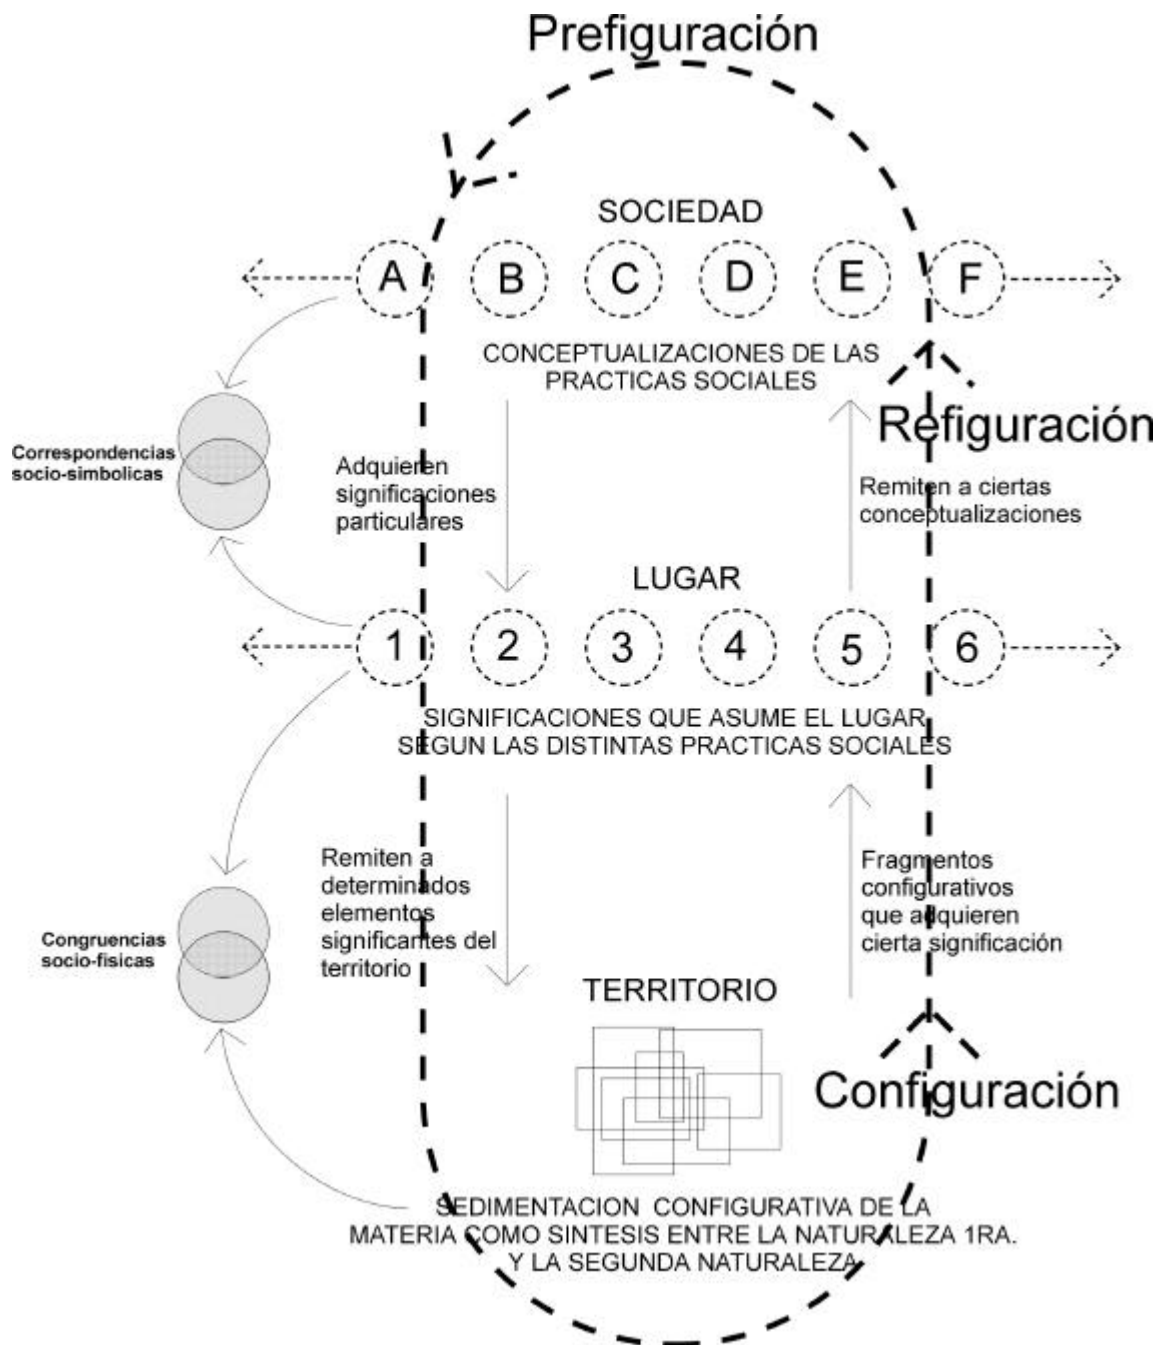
Prefiguración

SOCIEDAD

A B C D E F

CONCEPTUALIZACIONES DE LAS PRACTICAS SOCIALES

Refiguración

Correspondencias socio-simbolicas

Adquieren significaciones particulares

Remiten a ciertas conceptualizaciones

LUGAR

1 2 3 4 5 6

SIGNIFICACIONES QUE ASUME EL LUGAR SEGUN LAS DISTINTAS PRACTICAS SOCIALES

Remiten a determinados elementos significantes del territorio

Fragmentos configurativos que adquieren cierta significación

Congruencias socio-fisicas

TERRITORIO

Configuración

SEDIMENTACION CONFIGURATIVA DE LA MATERIA COMO SINTESIS ENTRE LA NATURALEZA 1RA. Y LA SEGUNDA NATURALEZA